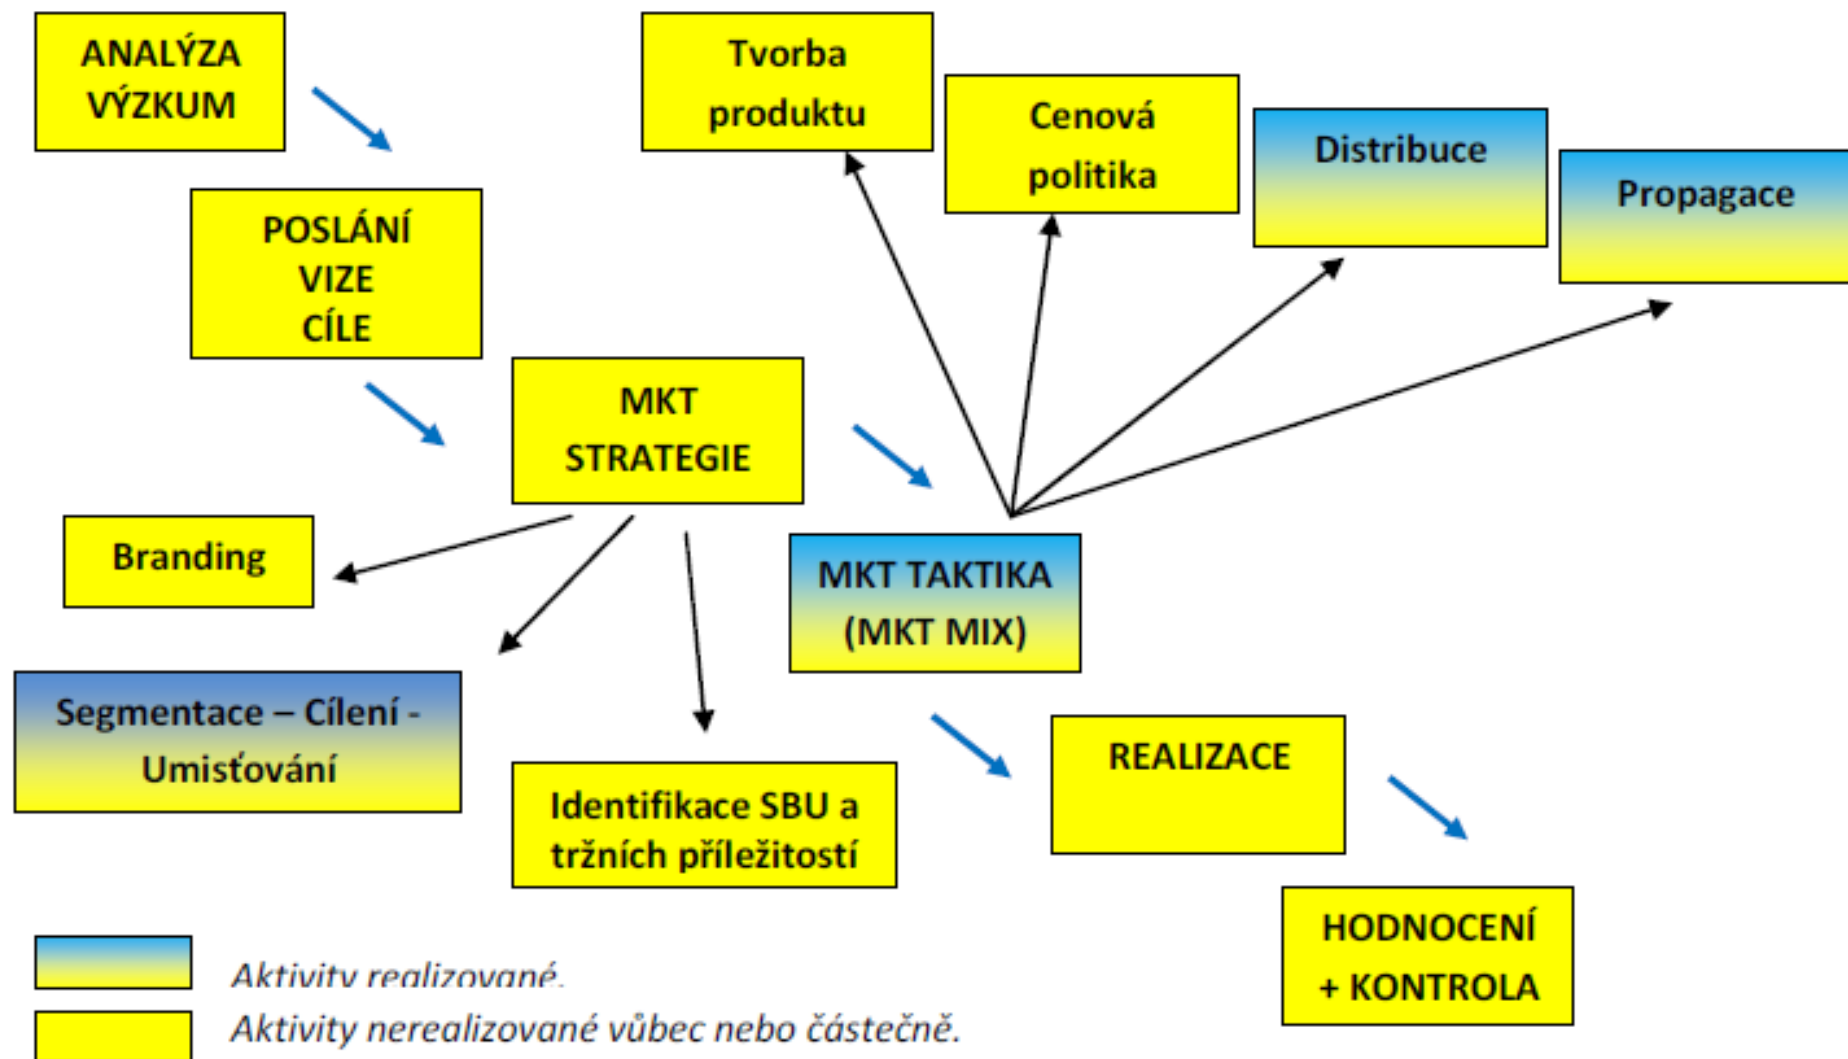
ANALÝZA VÝZKUM

Tvorba produktu

Cenová politika

Distribuce

Propagace

POSLÁNÍ VIZE CÍLE

MKT STRATEGIE

Branding

MKT TAKTIKA (MKT MIX)

Segmentace – Cílení - Umisťování

Identifikace SBU a tržních příležitostí

REALIZACE

HODNOCENÍ + KONTROLA

Aktivity realizované.

Aktivity nerealizované vůbec nebo částečně.